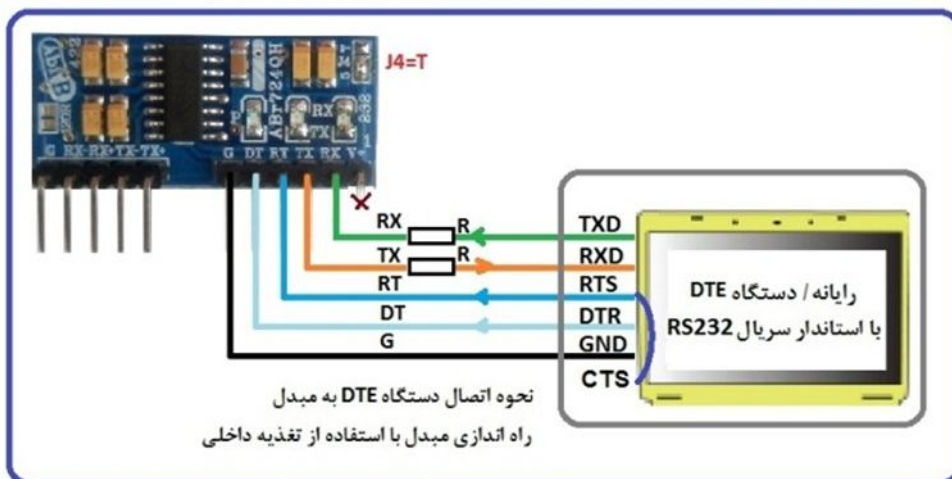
J4=T

ABT724QH

RX

TX

232

G RX- RX+ TX- TX+

G DT RT TX RX V

RX R

TX R

RT

DT

G

TXD

RXD

RTS

DTR

GND

CTS

رایانه / دستگاه DTE
با استاندار سریال RS232

نحوه اتصال دستگاه DTE به مبدل
راه اندازی مبدل با استفاده از تغذیه داخلی